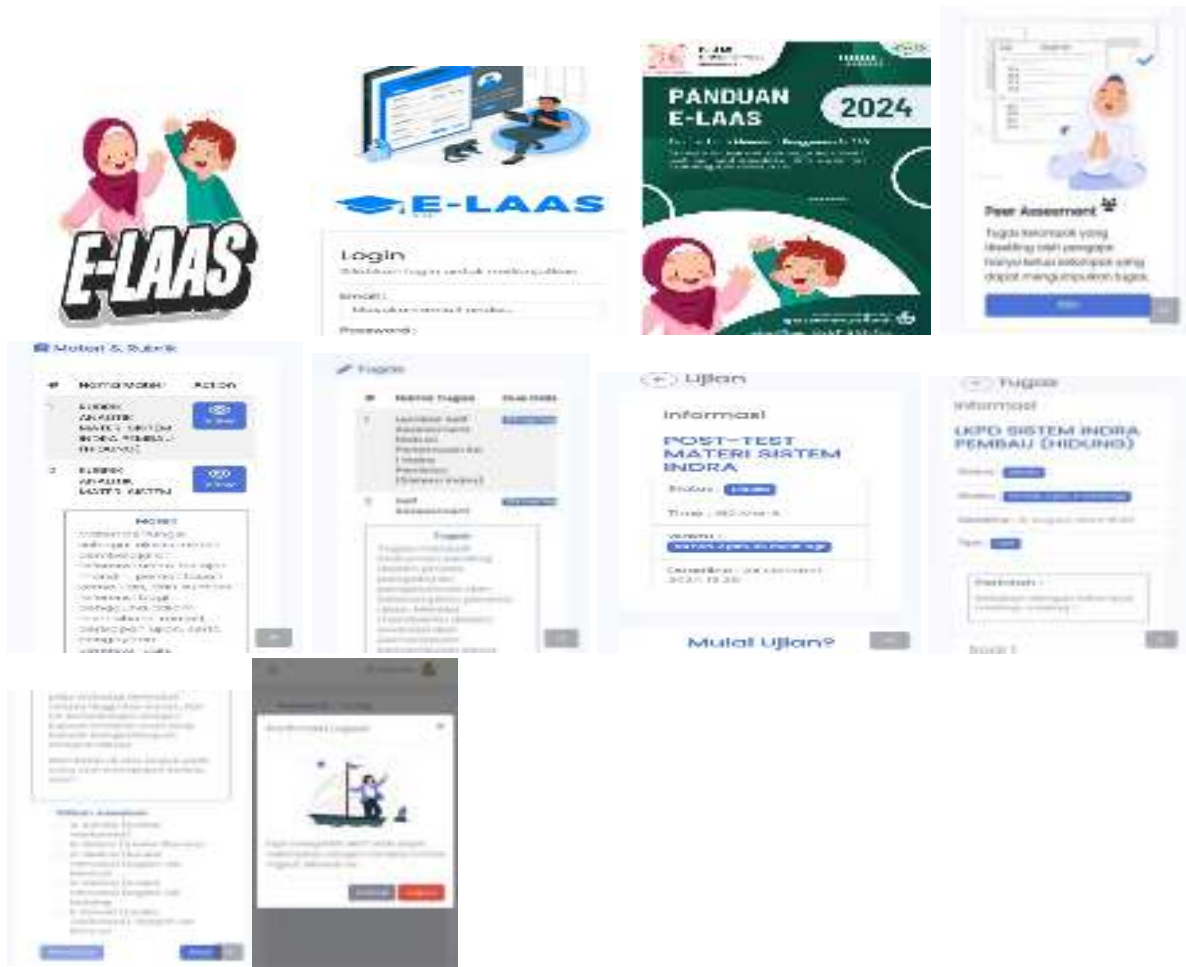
E-LAAS

E-LAAS

Login

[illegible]

Email :

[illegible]

Password :

PANDUAN E-LAAS

2024

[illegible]

Peer Assesment

Tugas kelompok yang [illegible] oleh pengaju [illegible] kelompok yang dapat mengumpulkan tugas.

Materi & Rubrik

#

Nama Materi

Action

RUBRIK ANALISIS MATERI SISTEM INDRA PEMBAU (HIDUNG)

RUBRIK ANALISIS MATERI SISTEM

Materi

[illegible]

Tugas

#

Nama Tugas

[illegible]

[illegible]

Self Assessment

Tugas

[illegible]

Ujian

Informasi

POST-TEST MATERI SISTEM INDRA

Status :

Time : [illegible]

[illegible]

Deadline : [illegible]

Mulai Ujian?

Tugas

Informasi

LKPD SISTEM INDRA PEMBAU (HIDUNG)

Status

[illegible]

Deadline

Tipe

Perintah :

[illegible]

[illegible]

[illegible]

Konfirmasi Tugas

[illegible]